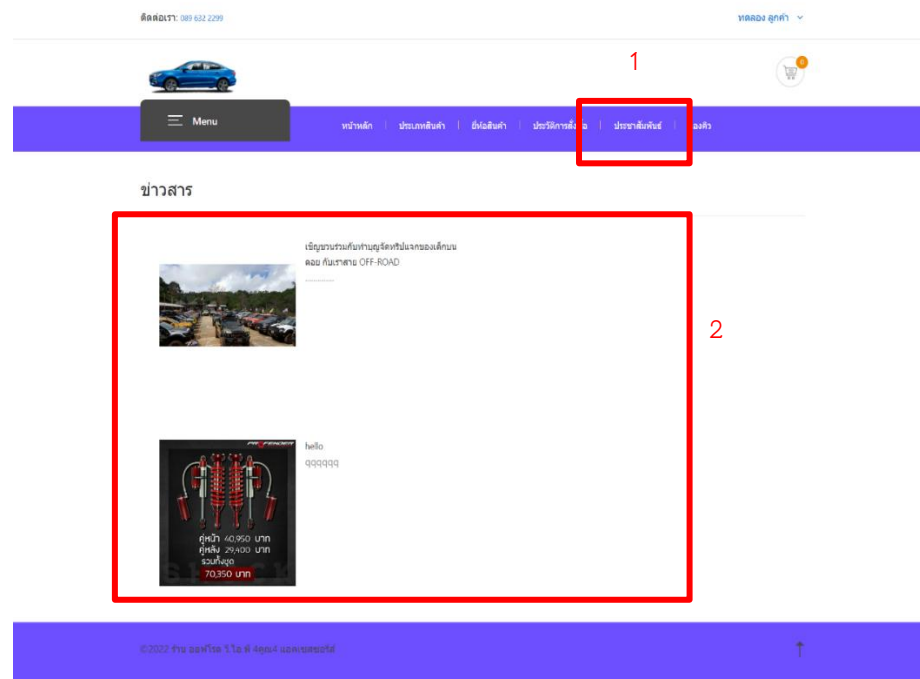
ติดต่อเรา: 089 632 2299

ทดลอง ลูกค้า

1

0

Menu

หน้าหลัก | ประเภทสินค้า | ยี่ห้อสินค้า | ประวัติการสั่งซื้อ | ประชาสัมพันธ์ | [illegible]

ข่าวสาร

2

เชิญชวนร่วมกันทำบุญจัดทริปแจกของเด็กบนดอย กับเราสาย OFF-ROAD

hello
qqqqqq

PROFENDER

คู่หน้า 40,950 บาท
คู่หลัง 29,400 บาท
รวมทั้งชุด
70,350 บาท

©2022 ร้าน ออฟโรด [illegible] แอคเซสซอรี่